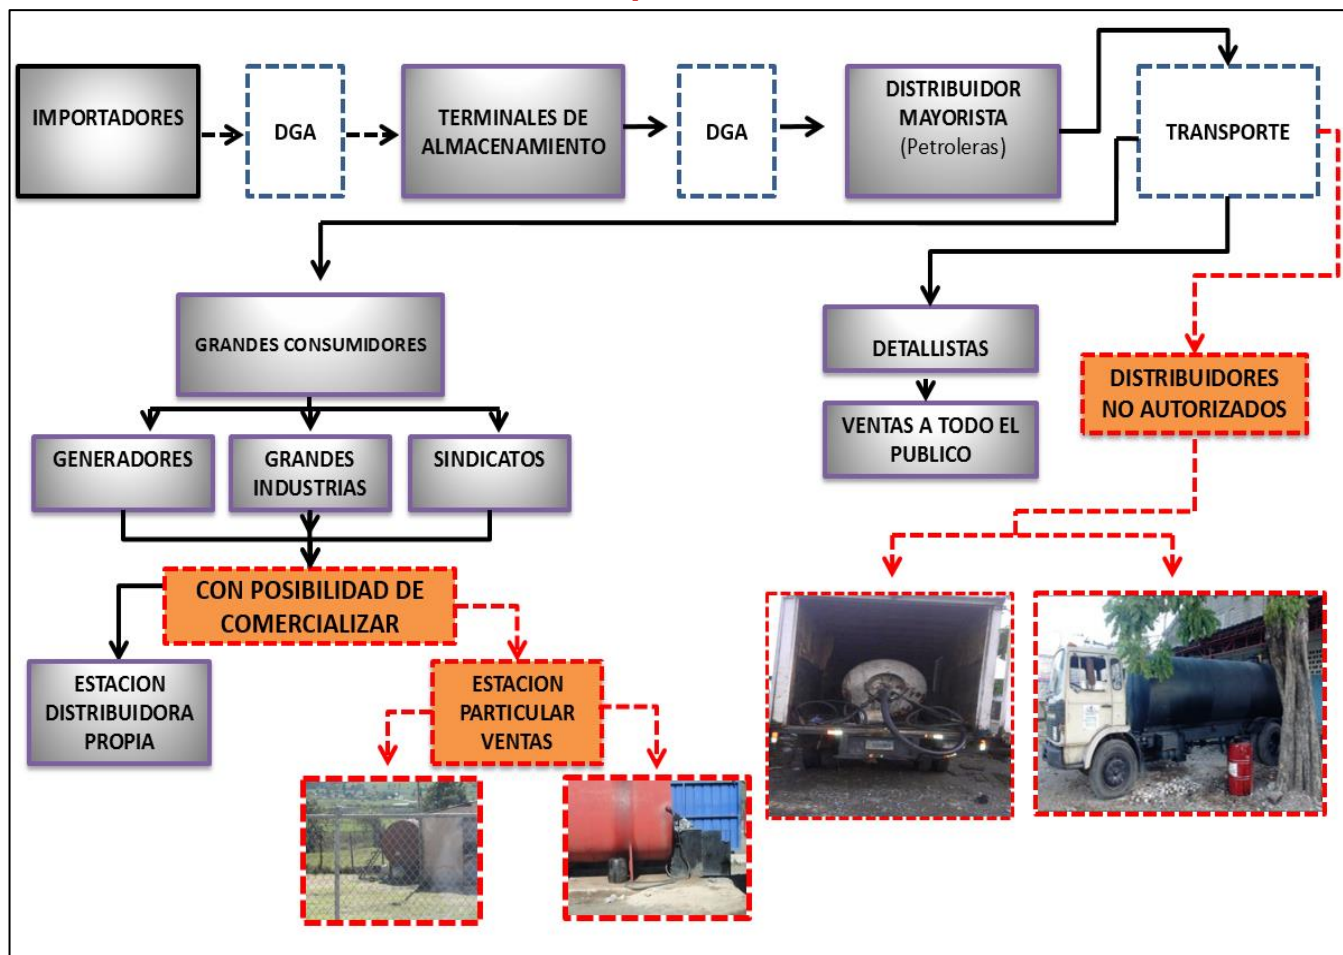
IMPORTADORES

DGA

TERMINALES DE ALMACENAMIENTO

DGA

DISTRIBUIDOR MAYORISTA (Petroleras)

TRANSPORTE

GRANDES CONSUMIDORES

DETALLISTAS

VENTAS A TODO EL PUBLICO

DISTRIBUIDORES NO AUTORIZADOS

GENERADORES

GRANDES INDUSTRIAS

SINDICATOS

CON POSIBILIDAD DE COMERCIALIZAR

ESTACION DISTRIBUIDORA PROPIA

ESTACION PARTICULAR VENTAS